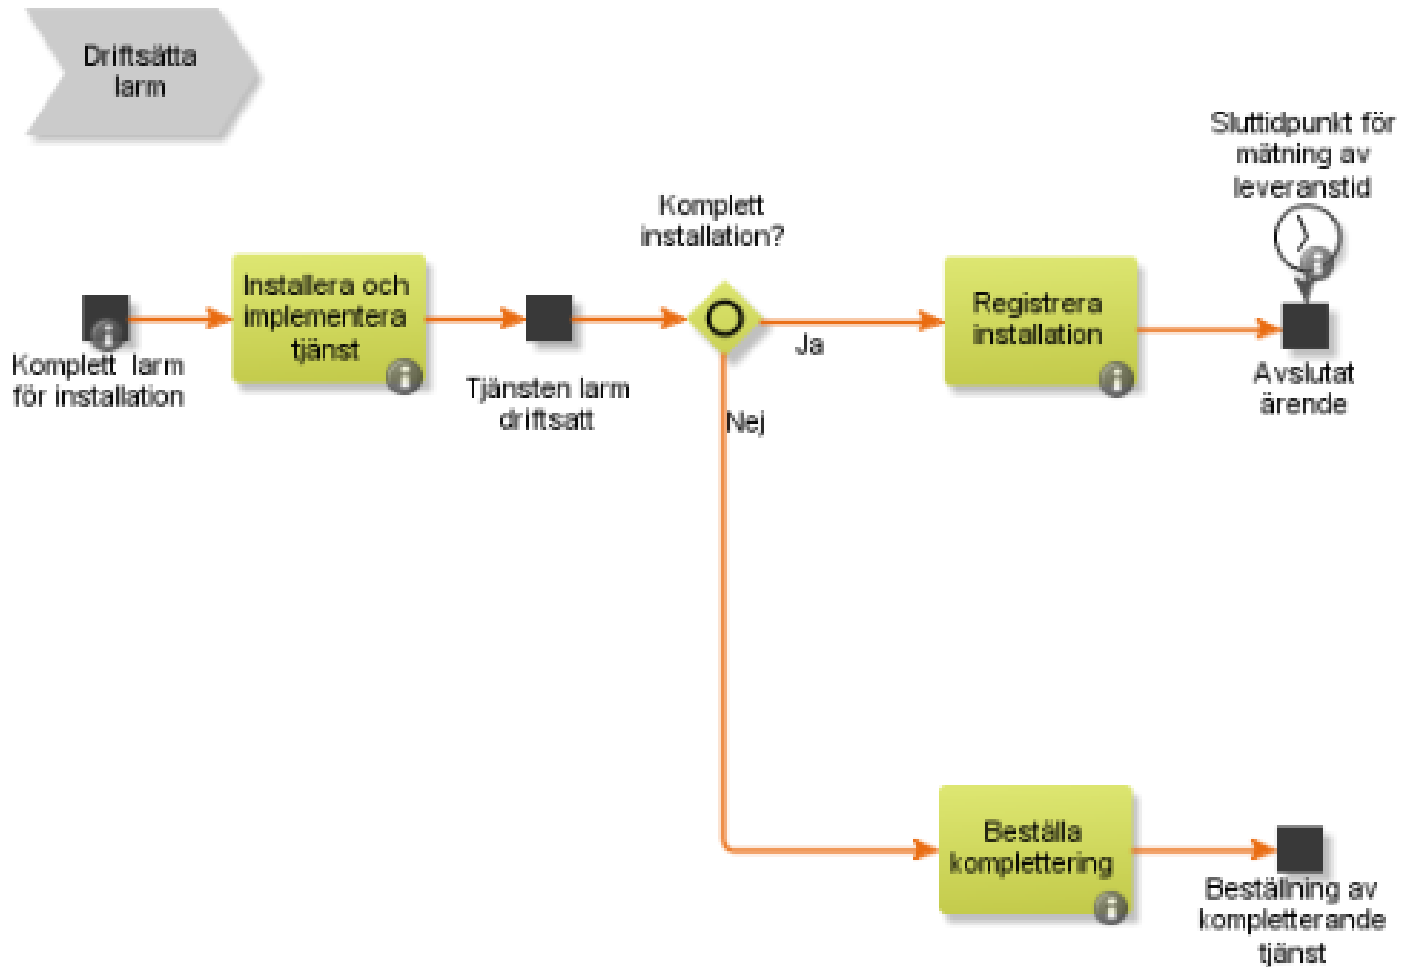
Driftsätta larm

Sluttidpunkt för mätning av leveranstid

Komplett installation?

Installera och implementera tjänst

Registrera installation

Ja

Komplett larm för installation

Tjänsten larm driftsatt

Avslutat ärende

Nej

Beställa komplettering

Beställning av kompletterande tjänst